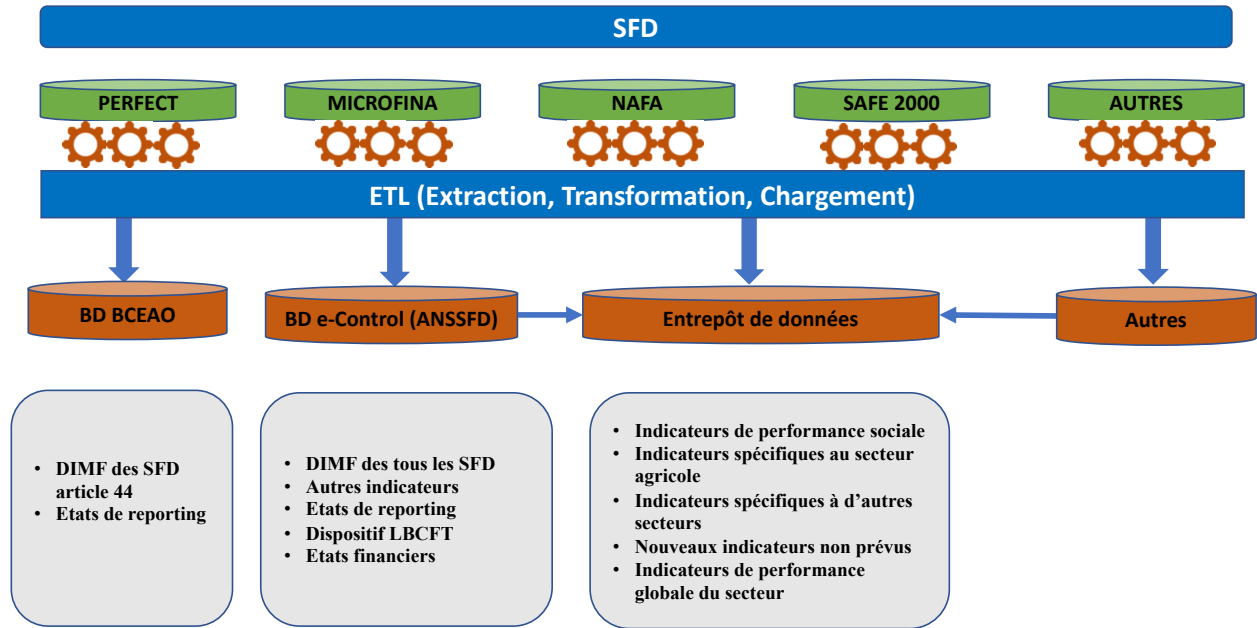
SFD

PERFECT

MICROFINA

NAFA

SAFE 2000

AUTRES

ETL (Extraction, Transformation, Chargement)

BD BCEAO

BD e-Control (ANSSFD)

Entrepôt de données

Autres

- DIMF des SFD article 44
- Etats de reporting

- DIMF des tous les SFD
- Autres indicateurs
- Etats de reporting
- Dispositif LBCFT
- Etats financiers

- Indicateurs de performance sociale
- Indicateurs spécifiques au secteur agricole
- Indicateurs spécifiques à d’autres secteurs
- Nouveaux indicateurs non prévus
- Indicateurs de performance globale du secteur